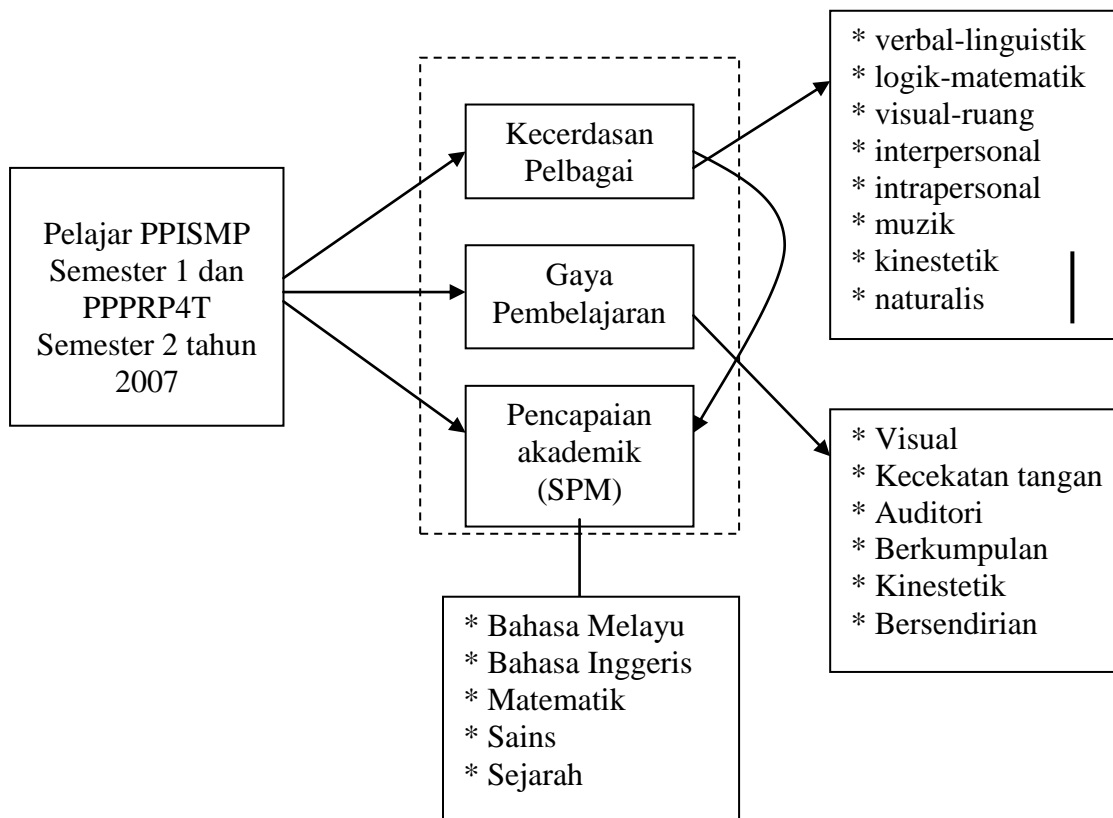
Pelajar PPISMP Semester 1 dan PPPRP4T Semester 2 tahun 2007

Kecerdasan Pelbagai

Gaya Pembelajaran

Pencapaian akademik (SPM)

* verbal-linguistik
* logik-matematik
* visual-ruang
* interpersonal
* intrapersonal
* muzik
* kinestetik
* naturalis

* Visual
* Kecekatan tangan
* Auditori
* Berkumpulan
* Kinestetik
* Bersendirian

* Bahasa Melayu
* Bahasa Inggeris
* Matematik
* Sains
* Sejarah